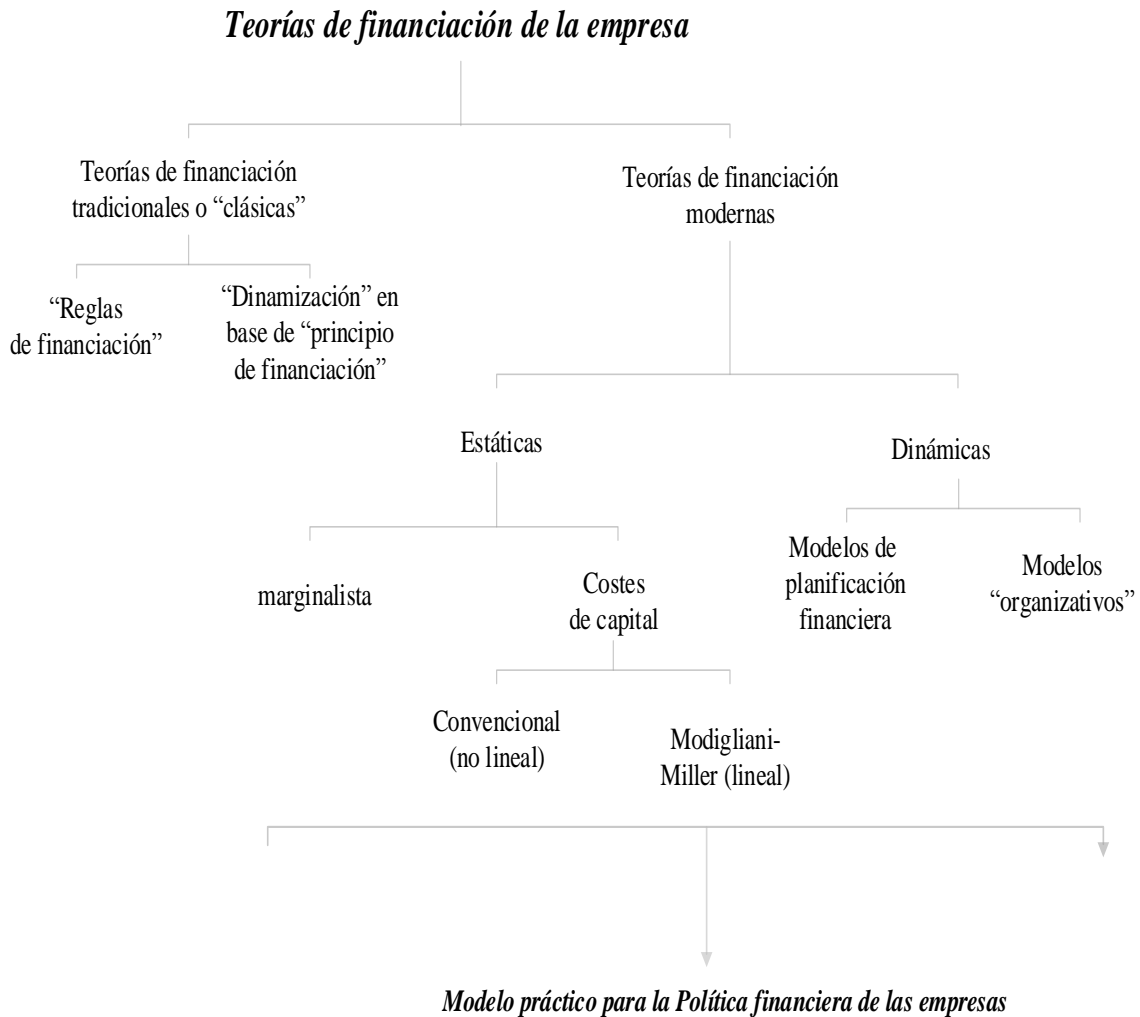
Teorías de financiación de la empresa

Teorías de financiación tradicionales o "clásicas"

Teorías de financiación modernas

"Reglas de financiación"

"Dinamización" en base de "principio de financiación"

Estáticas

Dinámicas

marginalista

Costes de capital

Modelos de planificación financiera

Modelos "organizativos"

Convencional (no lineal)

Modigliani-Miller (lineal)

Modelo práctico para la Política financiera de las empresas